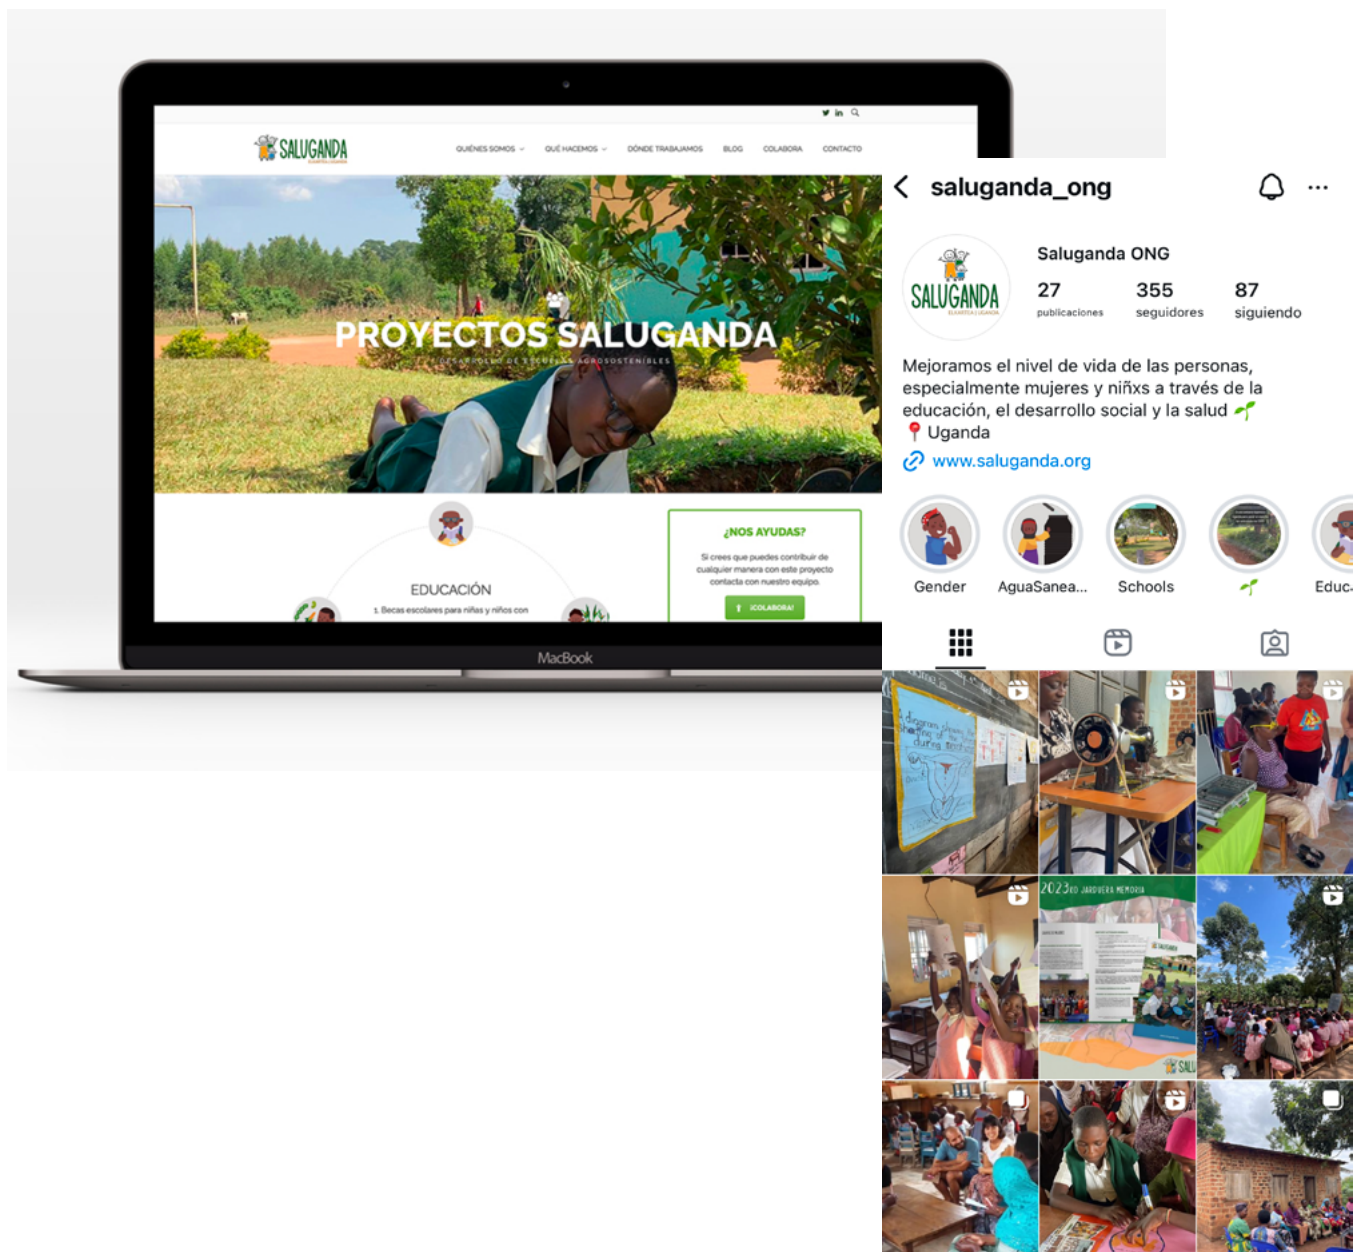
SALUGANDA

QUIÉNES SOMOS QUÉ HACEMOS DÓNDE TRABAJAMOS BLOG COLABORA CONTACTO

PROYECTOS SALUGANDA

DESARROLLO DE ESCUELAS AGROSOSTENIBLES

EDUCACIÓN

1. Becas escolares para niñas y niños con

¿NOS AYUDAS?

Si crees que puedes contribuir de cualquier manera con este proyecto contacta con nuestro equipo.

¡COLABORA!

MacBook

saluganda_ong

SALUGANDA

Saluganda ONG

27 publicaciones

355 seguidores

87 siguiendo

Mejoramos el nivel de vida de las personas, especialmente mujeres y niñxs a través de la educación, el desarrollo social y la salud 🌱
📍 Uganda
www.saluganda.org

Gender

AguaSanea...

Schools

🌱

Educ

2023 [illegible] MEMORIA